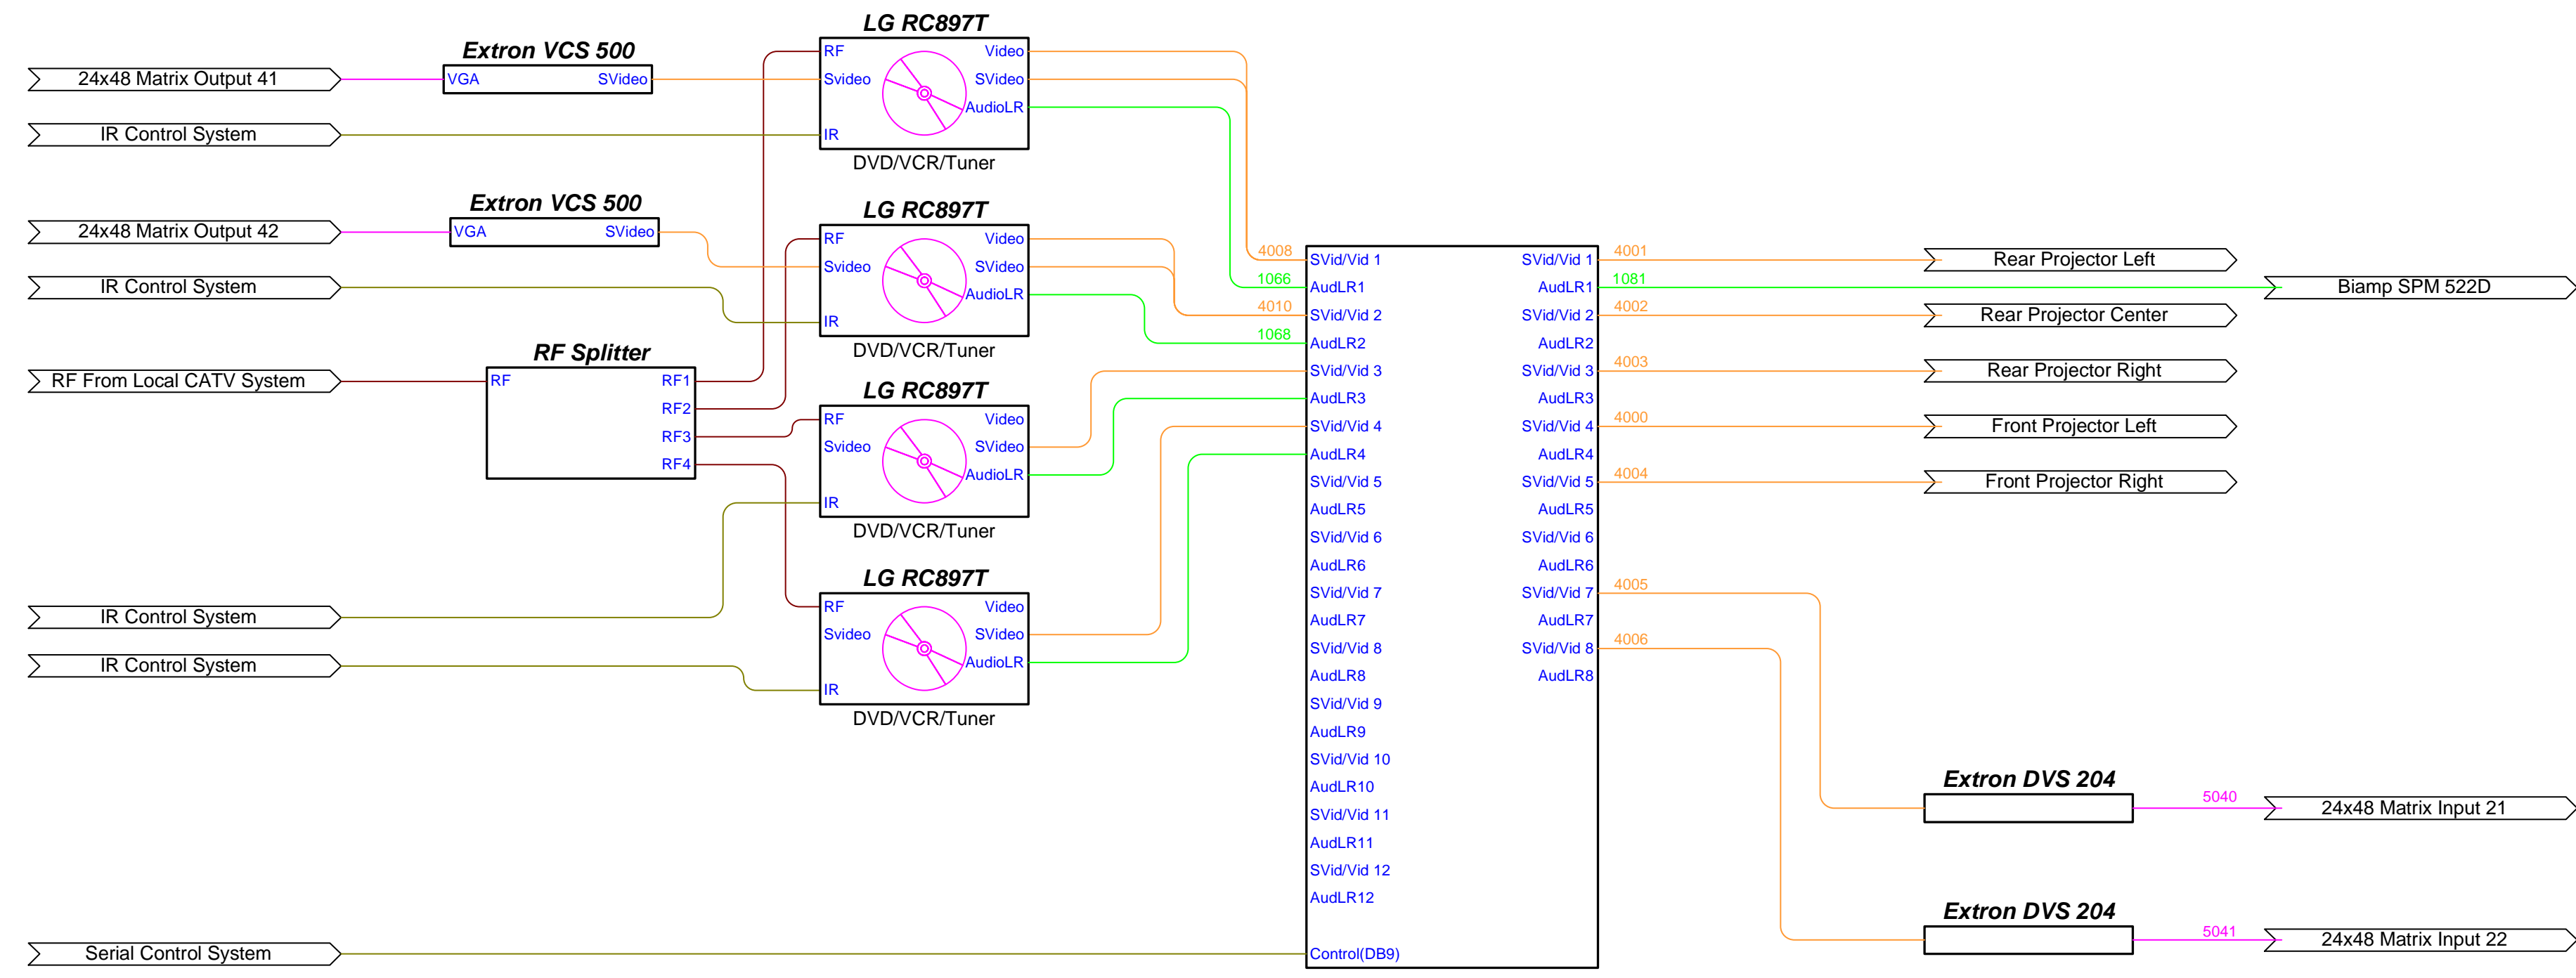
LG RC897T
Extron VCS 500
24x48 Matrix Output 41
VGA SVideo
RF Video
Svideo SVideo
AudioLR
IR
IR Control System
DVD/VCR/Tuner

Extron VCS 500
LG RC897T
24x48 Matrix Output 42
VGA SVideo
RF Video
Svideo SVideo
AudioLR
IR
IR Control System
DVD/VCR/Tuner

RF Splitter
RF From Local CATV System
RF RF1
RF2
RF3
RF4

LG RC897T
RF Video
Svideo SVideo
AudioLR
IR
DVD/VCR/Tuner

LG RC897T
IR Control System
RF Video
Svideo SVideo
AudioLR
IR Control System
IR
DVD/VCR/Tuner

Serial Control System

4008
1066
4010
1068

SVid/Vid 1
AudLR1
SVid/Vid 2
AudLR2
SVid/Vid 3
AudLR3
SVid/Vid 4
AudLR4
SVid/Vid 5
AudLR5
SVid/Vid 6
AudLR6
SVid/Vid 7
AudLR7
SVid/Vid 8
AudLR8
SVid/Vid 9
AudLR9
SVid/Vid 10
AudLR10
SVid/Vid 11
AudLR11
SVid/Vid 12
AudLR12
Control(DB9)

SVid/Vid 1
AudLR1
SVid/Vid 2
AudLR2
SVid/Vid 3
AudLR3
SVid/Vid 4
AudLR4
SVid/Vid 5
AudLR5
SVid/Vid 6
AudLR6
SVid/Vid 7
AudLR7
SVid/Vid 8
AudLR8

4001
Rear Projector Left
1081
Biamp SPM 522D
4002
Rear Projector Center
4003
Rear Projector Right
4000
Front Projector Left
4004
Front Projector Right
4005
4006

Extron DVS 204
5040
24x48 Matrix Input 21
Extron DVS 204
5041
24x48 Matrix Input 22